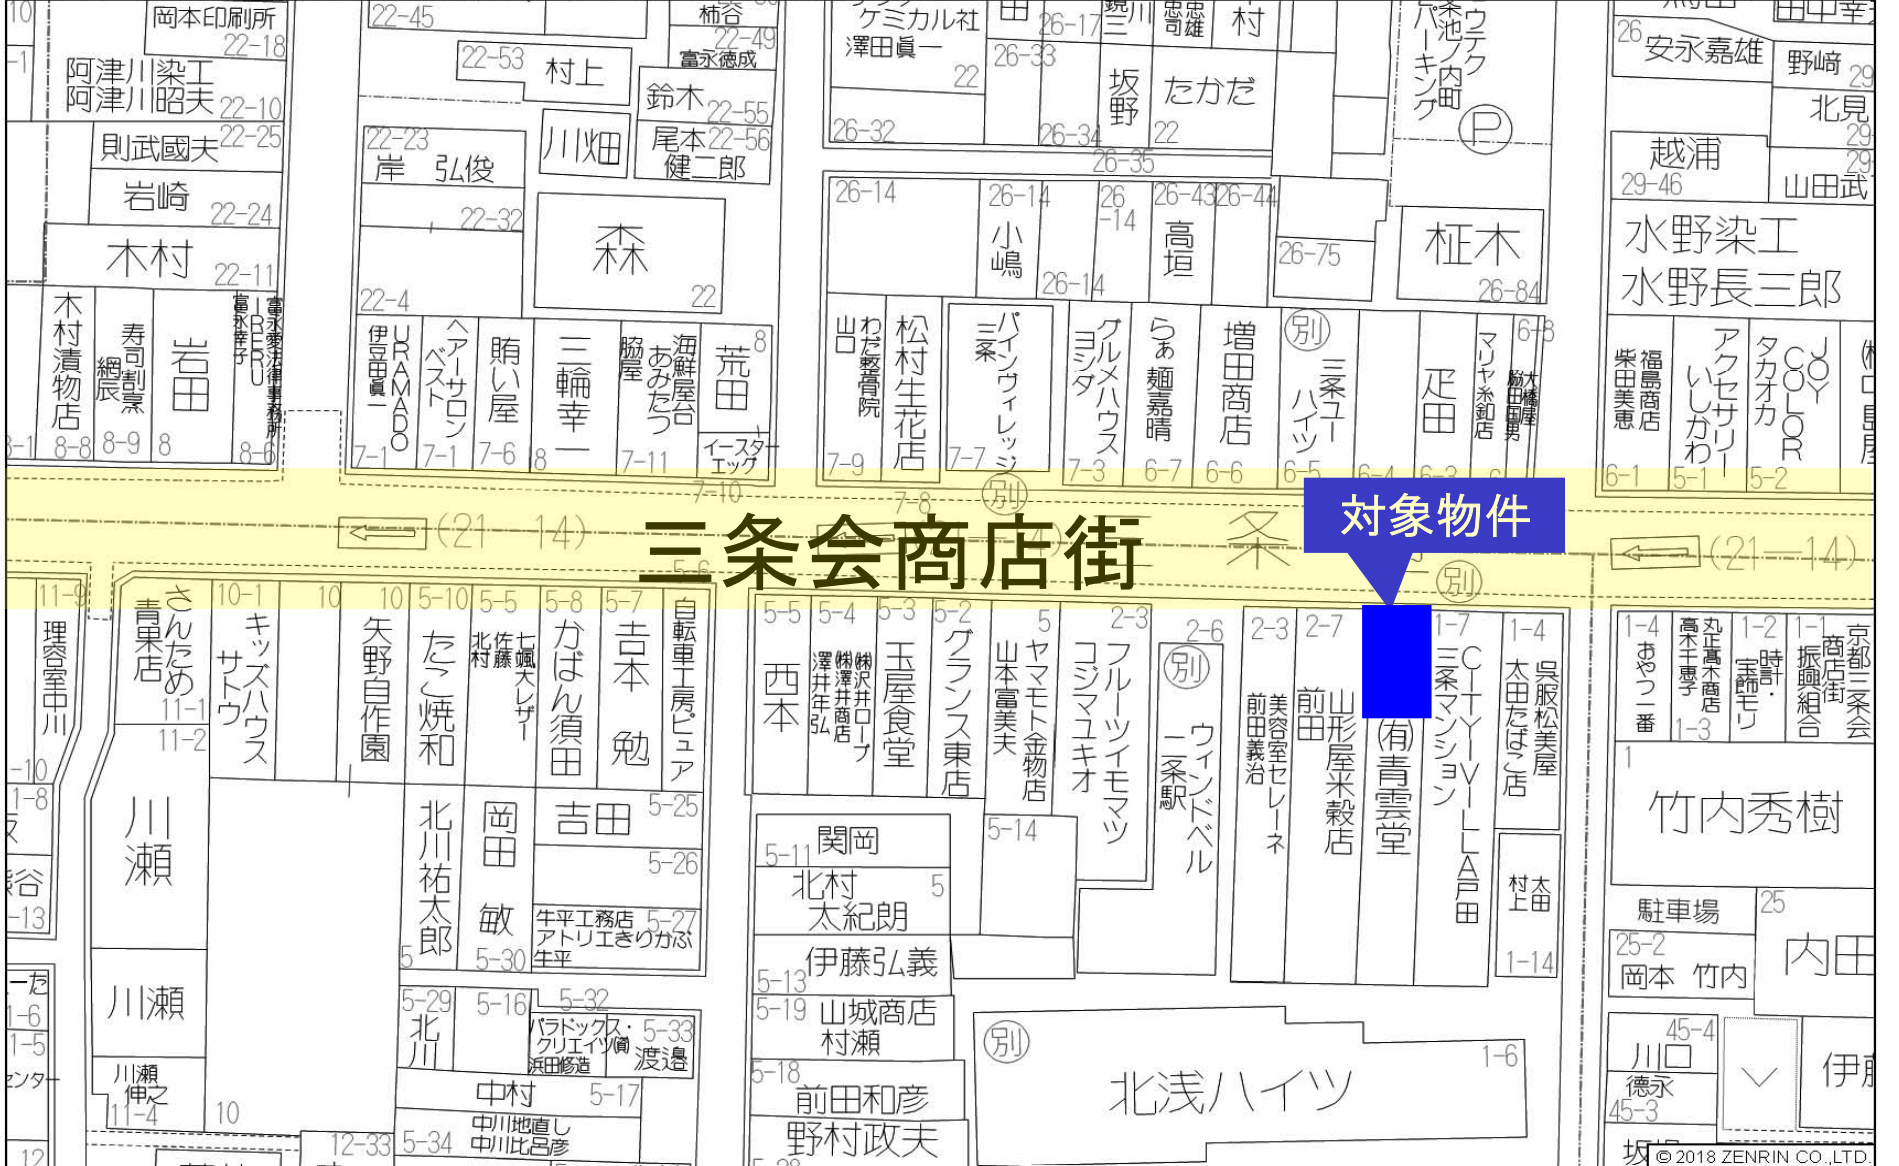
三条会商店街

対象物件

岡本印刷所
阿津川染工
阿津川昭夫
則武國夫
岩崎
木村
木村漬物店
寿司割烹網辰
岩田
富永啓子
22-45
22-53 村上
鈴木
尾本健二郎
富永徳成
柿谷
岸 弘俊
川畑
森
ケミカル社
澤田眞一
坂野
たかだ
小嶋
高垣
柾木
安永嘉雄
野崎
北見
越浦
山田武
水野染工
水野長三郎
伊豆田眞一
URAMADO
ヘアーサロンベスト
晴い屋
三輪幸一
海鮮居酒屋あみだつ
荒田
イースターエッグ
わだ整骨院
出口
松村生花店
パインヴィレッジ三条
グルメハウスヨシダ
らぁ麺嘉晴
増田商店
三条ユーハイツ
疋田
マリヤ糸卸店
大橋駐田國男
福島商店
柴田美恵
アクセサリーいしかわ
タカオカ
JOY COLOR
(21―14)
(21―14)
理容室中川
さんため青果店
キッズハウスサトウ
矢野自作園
たこ焼和
七颯大レザー
佐藤
北村
かばん須田
吉本勉
自転車工房ピュア
西本
(株)澤井ロープ商店
澤井年弘
玉屋食堂
グランス東店
山本富美夫
ヤマモト金物店
コジマユキオ
フルーツイモマツ
ウィンドベル二条駅
前田義治
美容室セレーネ
前田
山形屋米穀店
(有)青雲堂
CITY VILLA戸田三条マンション
太田たばこ店
呉服松美屋
おやつ一番
高木千恵子
丸正高木商店
時計・宝飾モリ
商店街振興組合
京都三条会
竹内秀樹
川瀬
北川祐太郎
岡田敏
吉田
牛平工務店
アトリエきりかぶ
牛平
関岡
北村太紀朗
伊藤弘義
山城商店
村瀬
前田和彦
野村政夫
北浅ハイツ
村上
駐車場
岡本 竹内
内田
川口
徳永
伊
川瀬
川瀬伸之
北川
パラドックス・クリエイツ(資)
浜田修造
渡邉
中村
中川地直し
中川比呂彦
© 2018 ZENRIN CO.,LTD.